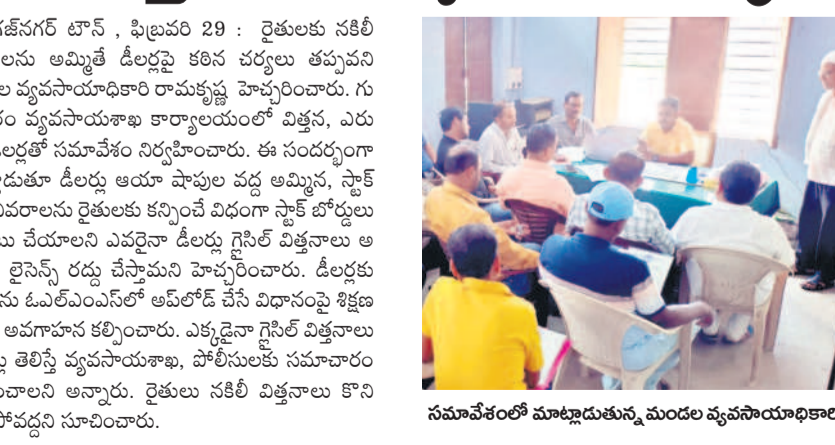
జ్‌నగర్ టౌన్ , ఫిబ్రవరి 29 : రైతులకు నకిలీ లను అమ్మితే డీలర్లపై కఠిన చర్యలు తప్పవని ల వ్యవసాయాధికారి రామకృష్ణ హెచ్చరించారు. గు ం వ్యవసాయశాఖ కార్యాలయంలో విత్తన, ఎరు లర్లతో సమావేశం నిర్వహించారు. ఈ సందర్భంగా డుతూ డీలర్లు ఆయా షాపుల వద్ద అమ్మిన, స్టాక్ వరాలను రైతులకు కన్పించే విధంగా స్టాక్ బోర్డులు యి చేయాలని ఎవరైనా డీలర్లు గ్లైసిల్ విత్తనాలు అ లైసెన్స్ రద్దు చేస్తామని హెచ్చరించారు. డీలర్లకు ను ఓఎల్ఎంఎస్‌లో అప్‌లోడ్ చేసే విధానంపై శిక్షణ అవగాహన కల్పించారు. ఎక్కడైనా గ్లైసిల్ విత్తనాలు తెలిస్తే వ్యవసాయశాఖ, పోలీసులకు సమాచారం ంచాలని అన్నారు. రైతులు నకిలీ విత్తనాలు కొని ోవద్దని సూచించారు.

సమావేశంలో మాట్లాడుతున్న మండల వ్యవసాయాధికారి